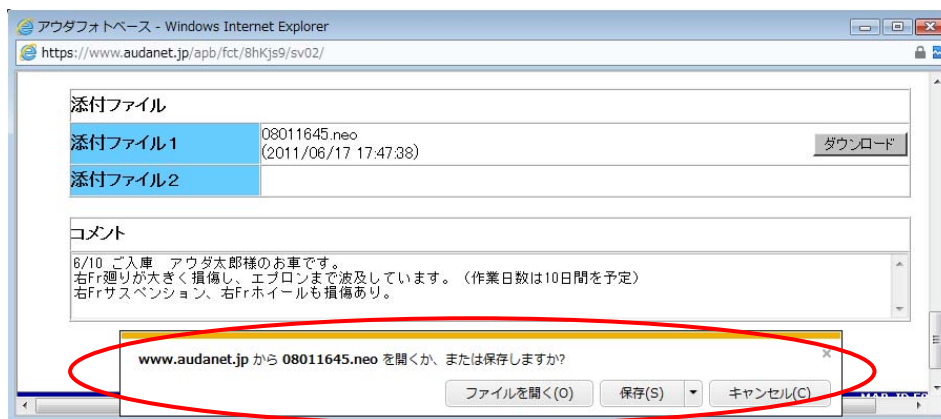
アウダフォトベース - Windows Internet Explorer

https://www.audanet.jp/apb/fct/8hKjs9/sv02/

添付ファイル

| 添付ファイル1 | 08011645.neo (2011/06/17 17:47:38) ダウンロード |
|---|---|
| 添付ファイル2 | |

コメント

6/10 ご入庫　アウダ太郎様のお車です。
右Fr廻りが大きく損傷し、エプロンまで波及しています。（作業日数は10日間を予定）
右Frサスペンション、右Frホイールも損傷あり。

www.audanet.jp から 08011645.neo を開くか、または保存しますか?

ファイルを開く(O)　保存(S)　キャンセル(C)